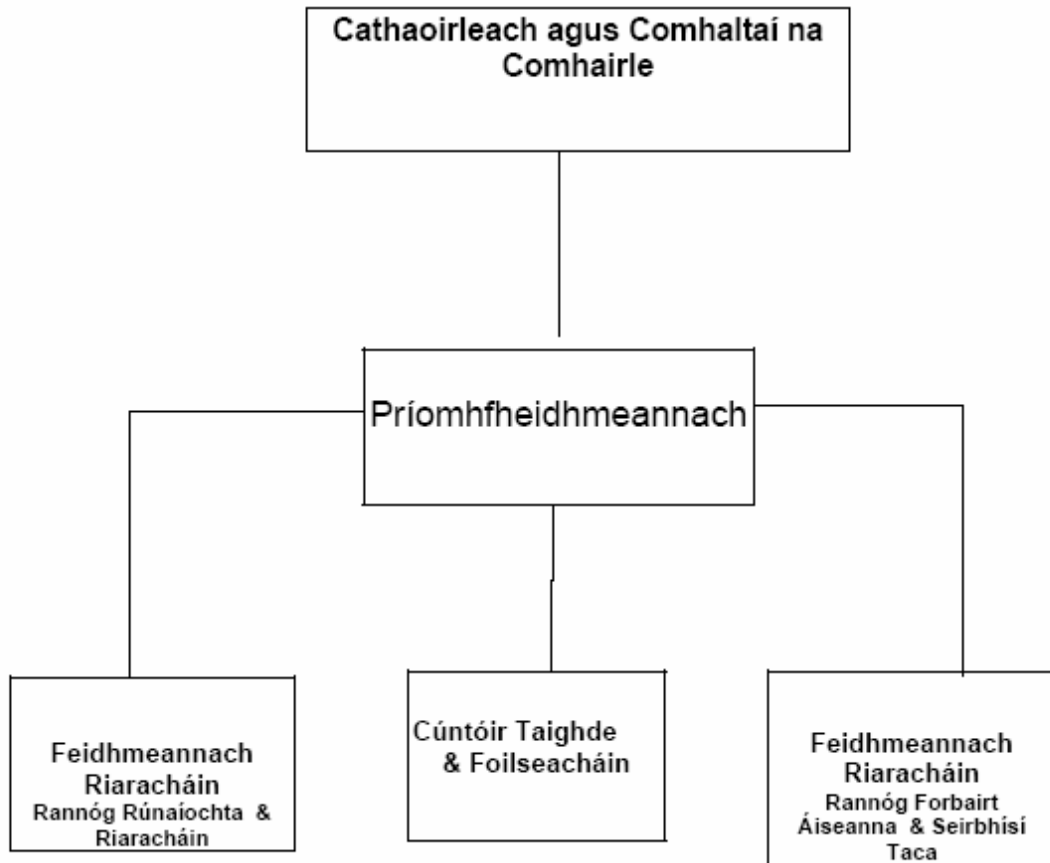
Cathaoirleach agus Comhaltaí na Comhairle

Príomhfheidhmeannach

Feidhmeannach Riaracháin
Rannóg Rúnaíochta & Riaracháin

Cúntóir Taighde & Foilseacháin

Feidhmeannach Riaracháin
Rannóg Forbairt Áiseanna & Seirbhísí Taca